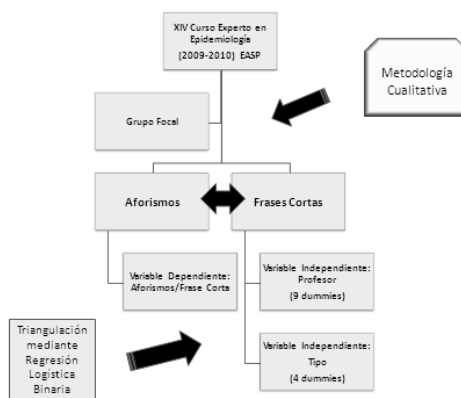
XIV Curso Experto en Epidemiología (2009-2010) EASP

Metodología Cualitativa

Grupo Focal

Aforismos

Frases Cortas

Variable Dependiente: Aforismos/Frase Corta

Variable Independiente: Profesor (9 dummies)

Triangulación mediante Regresión Logística Binaria

Variable Independiente: Tipo (4 dummies)